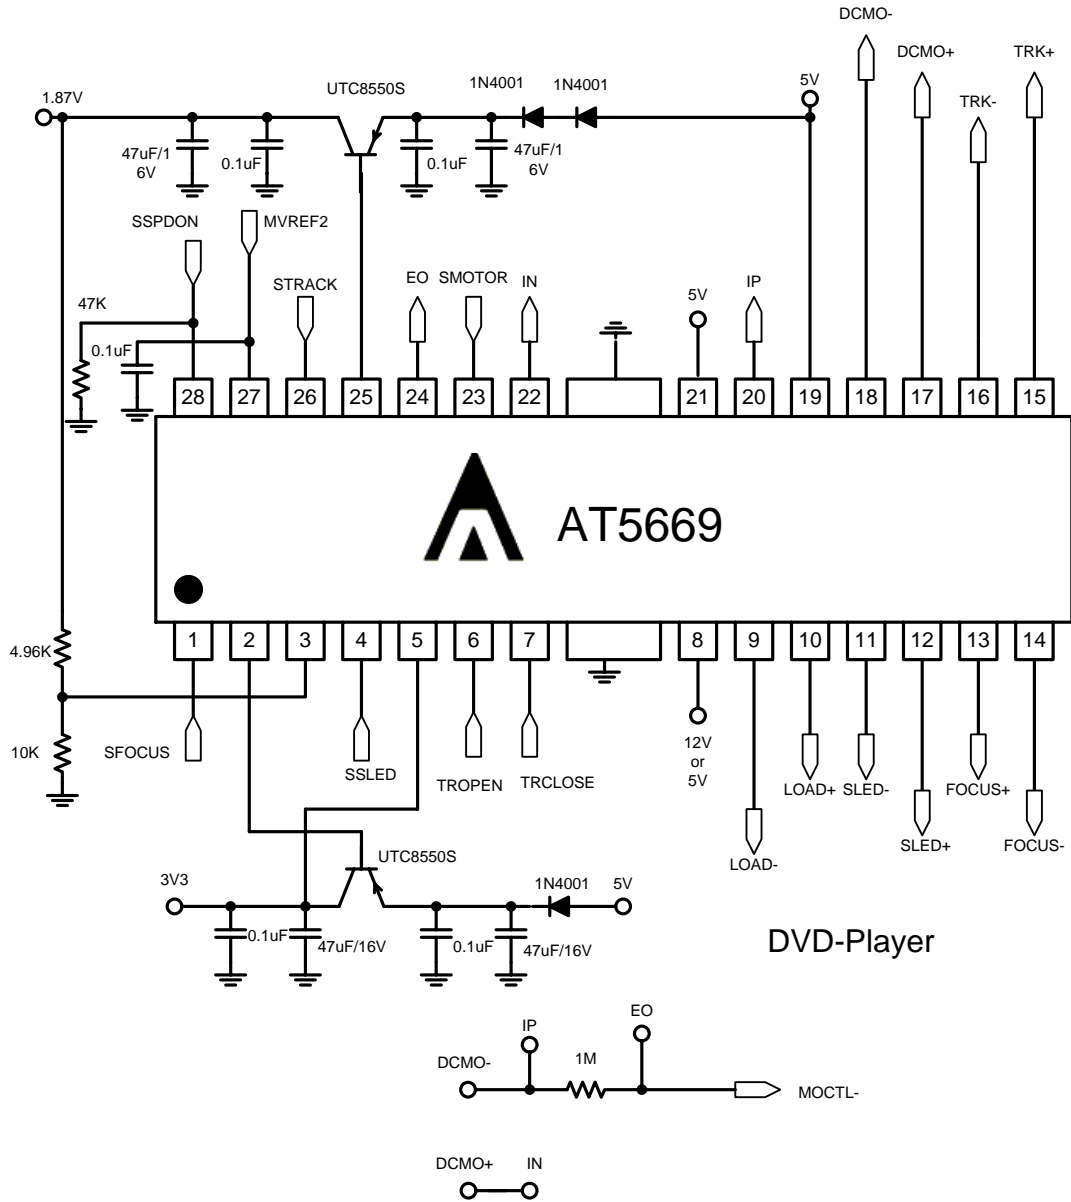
DCMO-
DCMO+
TRK+
TRK-
1.87V
UTC8550S
1N4001
1N4001
5V
47uF/16V
0.1uF
0.1uF
47uF/16V
SSPDON
MVREF2
STRACK
EO
SMOTOR
IN
5V
IP
47K
0.1uF
28 27 26 25 24 23 22 21 20 19 18 17 16 15
AT5669
1 2 3 4 5 6 7 8 9 10 11 12 13 14
4.96K
10K
SFOCUS
SSLED
TROPEN
TRCLOSE
12V
or
5V
LOAD-
LOAD+
SLED-
SLED+
FOCUS+
FOCUS-
UTC8550S
3V3
0.1uF
47uF/16V
1N4001
5V
0.1uF
47uF/16V
DVD-Player
IP
EO
DCMO-
1M
MOCTL-
DCMO+
IN